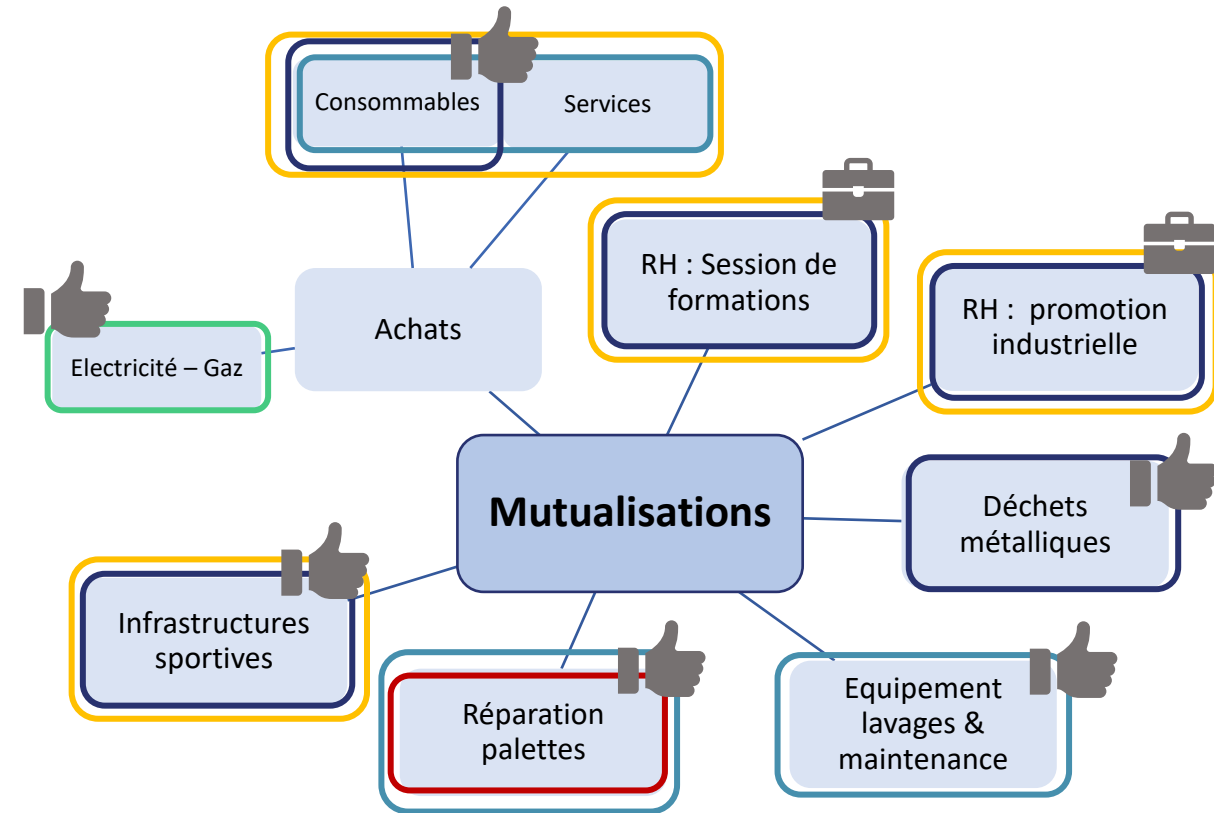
Consommables

Services

RH : Session de formations

RH : promotion industrielle

Achats

Electricité – Gaz

Mutualisations

Déchets métalliques

Infrastructures sportives

Réparation palettes

Equipement lavages & maintenance